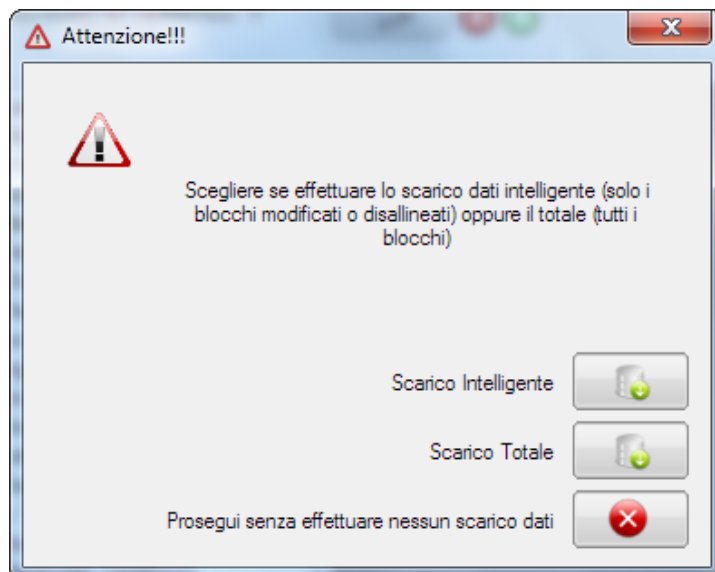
Attenzione!!!

Scegliere se effettuare lo scarico dati intelligente (solo i blocchi modificati o disallineati) oppure il totale (tutti i blocchi)

Scarico Intelligente

Scarico Totale

Prosegui senza effettuare nessun scarico dati